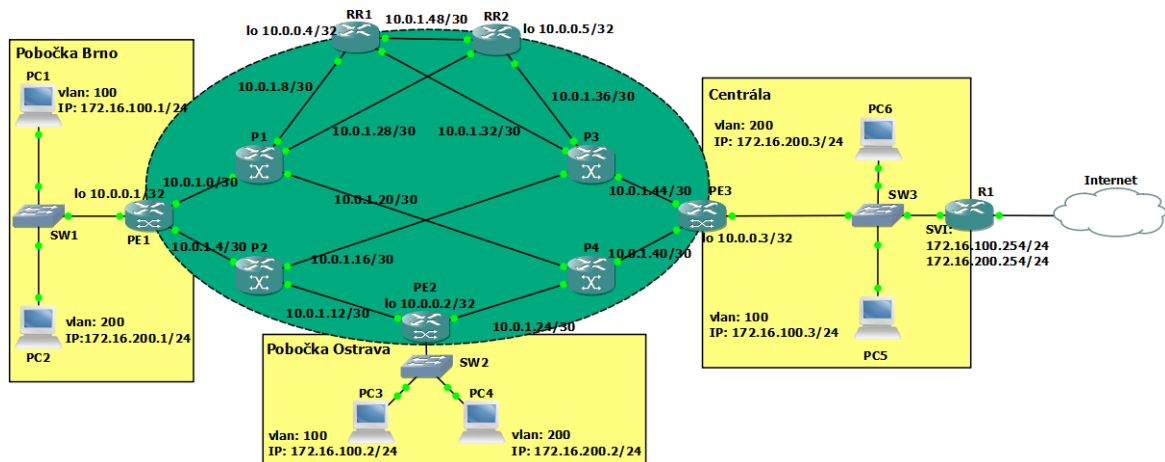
RR1
lo 10.0.0.4/32
10.0.1.48/30
RR2
lo 10.0.0.5/32

Pobočka Brno
PC1
vlan: 100
IP: 172.16.100.1/24
lo 10.0.0.1/32
SW1
PE1
PC2
vlan: 200
IP:172.16.200.1/24

10.0.1.8/30
10.0.1.28/30
10.0.1.32/30
10.0.1.36/30
P1
P3
10.0.1.0/30
10.0.1.20/30
10.0.1.44/30
PE3
10.0.1.4/30
P2
10.0.1.16/30
P4
10.0.1.40/30
lo 10.0.0.3/32
PE2
lo 10.0.0.2/32
10.0.1.12/30
10.0.1.24/30

Centrála
vlan: 200
IP: 172.16.200.3/24
PC6
SW3
R1
Internet
SVI:
172.16.100.254/24
172.16.200.254/24
vlan: 100
IP: 172.16.100.3/24
PC5

Pobočka Ostrava
SW2
PC3
PC4
vlan: 100
IP: 172.16.100.2/24
vlan: 200
IP: 172.16.200.2/24